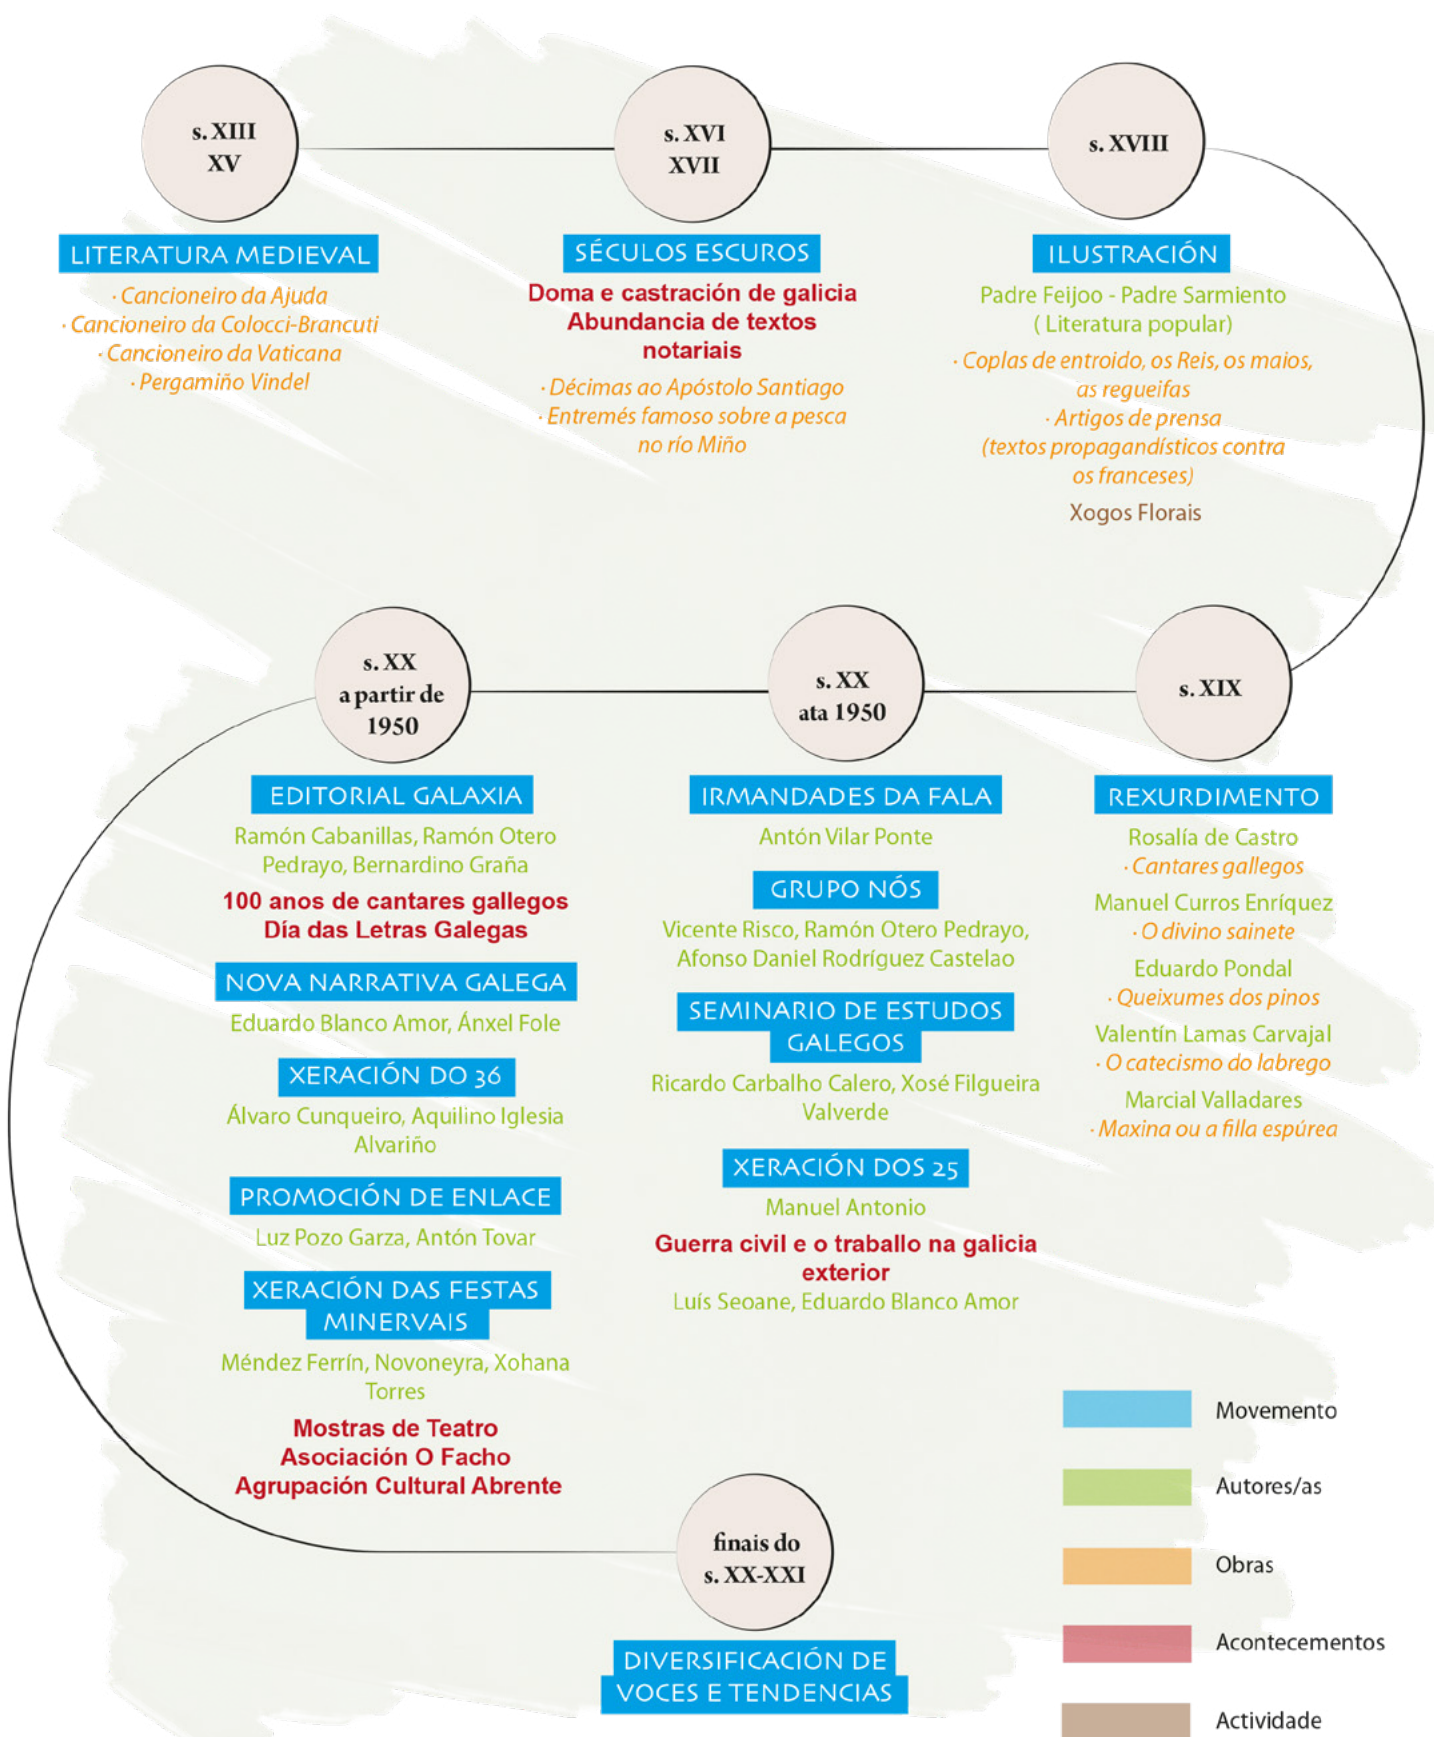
s. XIII
XV

LITERATURA MEDIEVAL

· Cancioneiro da Ajuda
· Cancioneiro da Colocci-Brancuti
· Cancioneiro da Vaticana
· Pergamiño Vindel

s. XVI
XVII

SÉCULOS ESCUROS

Doma e castración de galicia
Abundancia de textos notariais

· Décimas ao Apóstolo Santiago
· Entremés famoso sobre a pesca no río Miño

s. XVIII

ILUSTRACIÓN

Padre Feijoo - Padre Sarmiento
( Literatura popular)

· Coplas de entroido, os Reis, os maios, as regueifas
· Artigos de prensa (textos propagandísticos contra os franceses)

Xogos Florais

s. XX
a partir de
1950

EDITORIAL GALAXIA

Ramón Cabanillas, Ramón Otero Pedrayo, Bernardino Graña

100 anos de cantares gallegos
Día das Letras Galegas

NOVA NARRATIVA GALEGA

Eduardo Blanco Amor, Ánxel Fole

XERACIÓN DO 36

Álvaro Cunqueiro, Aquilino Iglesia Alvariño

PROMOCIÓN DE ENLACE

Luz Pozo Garza, Antón Tovar

XERACIÓN DAS FESTAS MINERVAIS

Méndez Ferrín, Novoneyra, Xohana Torres

Mostras de Teatro
Asociación O Facho
Agrupación Cultural Abrente

s. XX
ata 1950

IRMANDADES DA FALA

Antón Vilar Ponte

GRUPO NÓS

Vicente Risco, Ramón Otero Pedrayo, Afonso Daniel Rodríguez Castelao

SEMINARIO DE ESTUDOS GALEGOS

Ricardo Carbalho Calero, Xosé Filgueira Valverde

XERACIÓN DOS 25

Manuel Antonio

Guerra civil e o traballo na galicia exterior

Luís Seoane, Eduardo Blanco Amor

s. XIX

REXURDIMENTO

Rosalía de Castro
· Cantares gallegos

Manuel Curros Enríquez
· O divino sainete

Eduardo Pondal
· Queixumes dos pinos

Valentín Lamas Carvajal
· O catecismo do labrego

Marcial Valladares
· Maxina ou a filla espúrea

finais do
s. XX-XXI

DIVERSIFICACIÓN DE VOCES E TENDENCIAS

Movemento
Autores/as
Obras
Acontecementos
Actividade